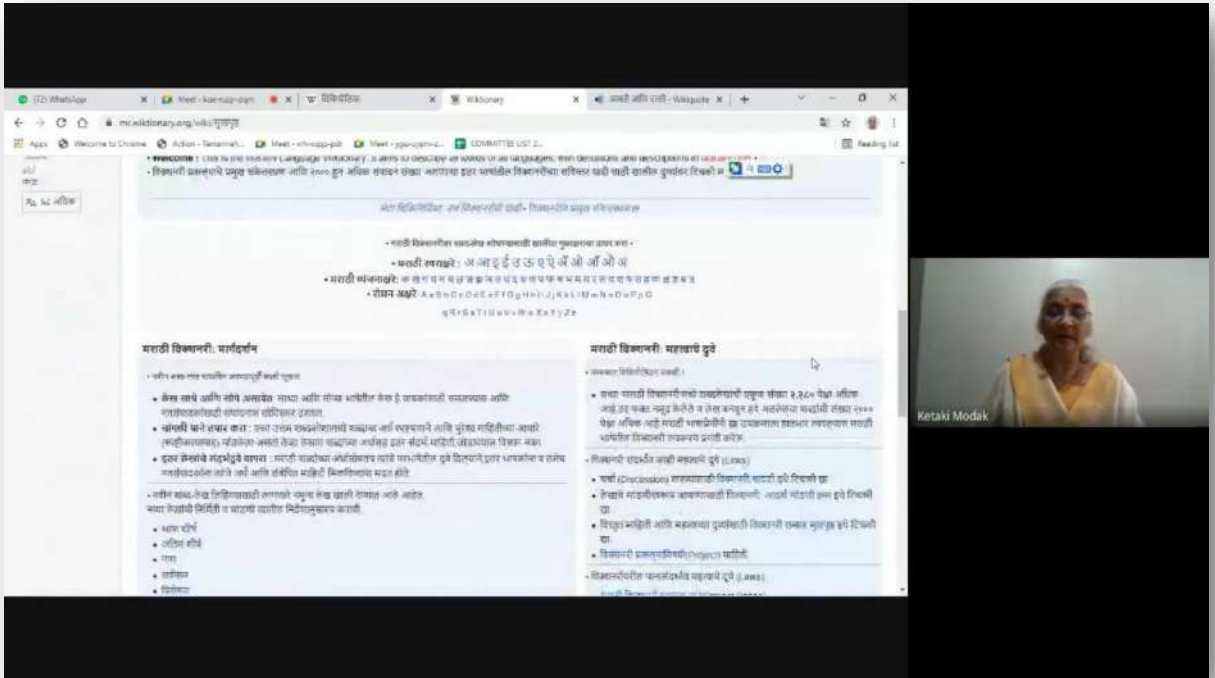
(12) WhatsApp | Meet - kse-nzqp-dqm | विकिपीडिया | Wiktionary | मराठी आणि दक्षी - Wikiquote | +

mr.wiktionary.org/wiki/मुखपृष्ठ

Apps | Welcome to Chrome | Action - Tanarmati... | Meet - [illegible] | Meet - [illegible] | COMMITTEE LIST 2... | Reading list

• Welcome : This is the Marathi Language Wiktionary. It aims to describe all words of all languages, with definitions and descriptions in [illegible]

• विक्शनरी प्रकल्पाचे प्रमुख संकेतस्थळ आणि २००० हून अधिक संपादन संख्या असणाऱ्या इतर भाषांतील विक्शनरीचा वरिष्ठ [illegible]

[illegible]

• मराठी स्वराक्षरे : अ आ इ ई उ ऊ ए ऐ ऍ ओ ऑ औ अं

• मराठी व्यंजनाक्षरे : क ख ग घ ङ च छ ज झ ञ ट ठ ड ढ ण त थ द ध न प फ ब भ म य र ल व श ष स ह ळ क्ष ज्ञ

• रोमन अक्षरे : A a B b C c D d E e F f G g H h I i J j K k L l M m N n O o P p Q q R r S s T t U u V v W w X x Y y Z z

मराठी विक्शनरी: मार्गदर्शन

• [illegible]

• लेख लावे आणि सोपे असावेत : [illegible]

• व्यांख्यी भाने सवार करा : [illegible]

• इतर लेखांचे संदर्भदुवे वापरा : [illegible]

• नवीन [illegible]

• आम दीर्घ
• अंतिम शीर्ष
• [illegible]
• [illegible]
• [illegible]

मराठी विक्शनरी: महत्वाचे दुवे

• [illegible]

• सध्या मराठी विक्शनरीमध्ये शब्दलेखांची एकूण संख्या १,१८० पेक्षा अधिक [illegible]

• विक्शनरी संदर्भात काही महत्वाचे दुवे (Links)

• चर्चा (Discussion) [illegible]

• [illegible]

• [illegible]

• विक्शनरी प्रकल्पाविषयी (Project) माहिती

• विक्शनरीवरील चालसंदर्भाचे महत्वाचे दुवे (Links)

Ketaki Modak